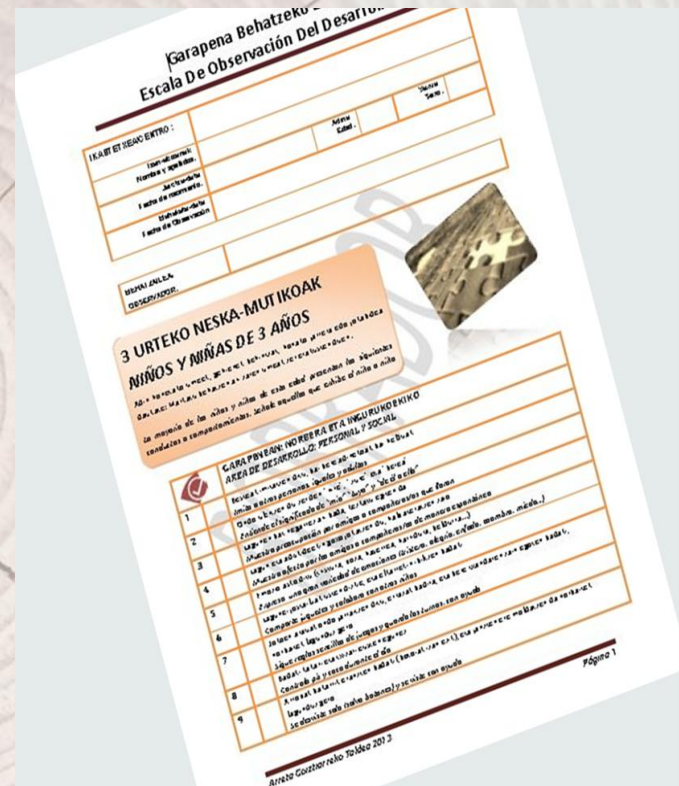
Garapena Behatzeko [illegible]
Escala De Observación Del Desarro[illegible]

IKASLEARI BURUZKO DATUAK :

Izen-abizenak:
Nombre y apellidos:

Jaiotze-data:
Fecha de nacimiento:

Behaketa-data:
Fecha de Observación:

Adina:
Edad:

Sexua:
Sexo:

BEHATZAILEA:
OBSERVADOR:

3 URTEKO NESKA-MUTIKOAK
NIÑOS Y NIÑAS DE 3 AÑOS

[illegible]

La mayoría de los niños y niñas de esta edad presentan las siguientes conductas o comportamientos. Señale aquellas que cumple el niño o niña

GARAPENEAN: NORBERA ETA INGURUKOEKIKO
AREA DE DESARROLLO: PERSONAL Y SOCIAL

| | | |
|---|---|---|
| 1 | | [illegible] Imita a otras personas "gatito y ratón" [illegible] Entiende el significado de "cuál" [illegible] |
| 2 | | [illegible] Muestra preocupación por amigos o compañeros que lloran |
| 3 | | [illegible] Muestra afecto por los amigos o compañeros de manera espontánea |
| 4 | | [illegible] (niño, niña, hombre, mujer...) |
| 5 | | Expresa una gran variedad de emociones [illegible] Comparte juguetes y colabora con otros niños |
| 6 | | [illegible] |
| 7 | | Sigue reglas sencillas de juegos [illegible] |
| 8 | | Controla pis y caca durante el día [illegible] |
| 9 | | Se desviste solo (sólo botones) y se viste con ayuda |

Página 1

Arreta Goiztiarreko Taldea 2013